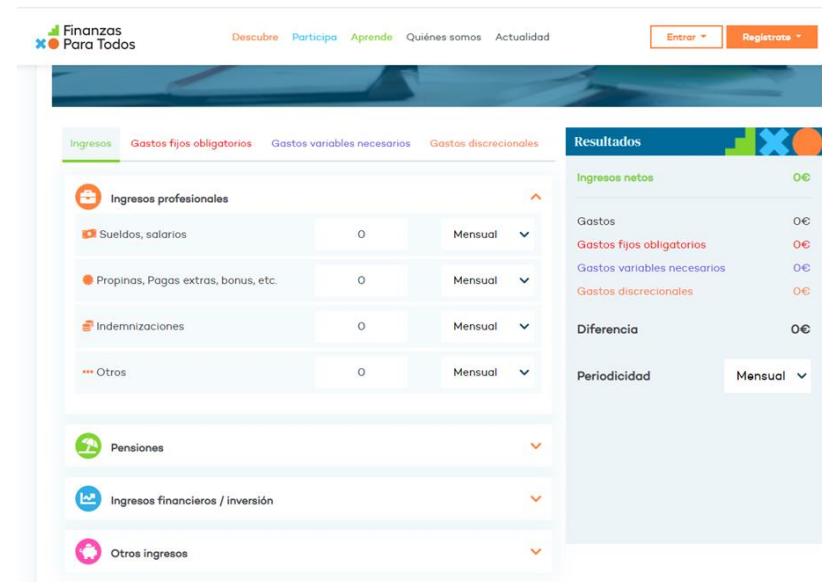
Finanzas Para Todos

Descubre Participa Aprende Quiénes somos Actualidad

Entrar

Regístrate

Ingresos Gastos fijos obligatorios Gastos variables necesarios Gastos discrecionales

Ingresos profesionales

Sueldos, salarios 0 Mensual

Propinas, Pagas extras, bonus, etc. 0 Mensual

Indemnizaciones 0 Mensual

Otros 0 Mensual

Pensiones

Ingresos financieros / inversión

Otros ingresos

Resultados

Ingresos netos 0€

Gastos 0€

Gastos fijos obligatorios 0€

Gastos variables necesarios 0€

Gastos discrecionales 0€

Diferencia 0€

Periodicidad Mensual